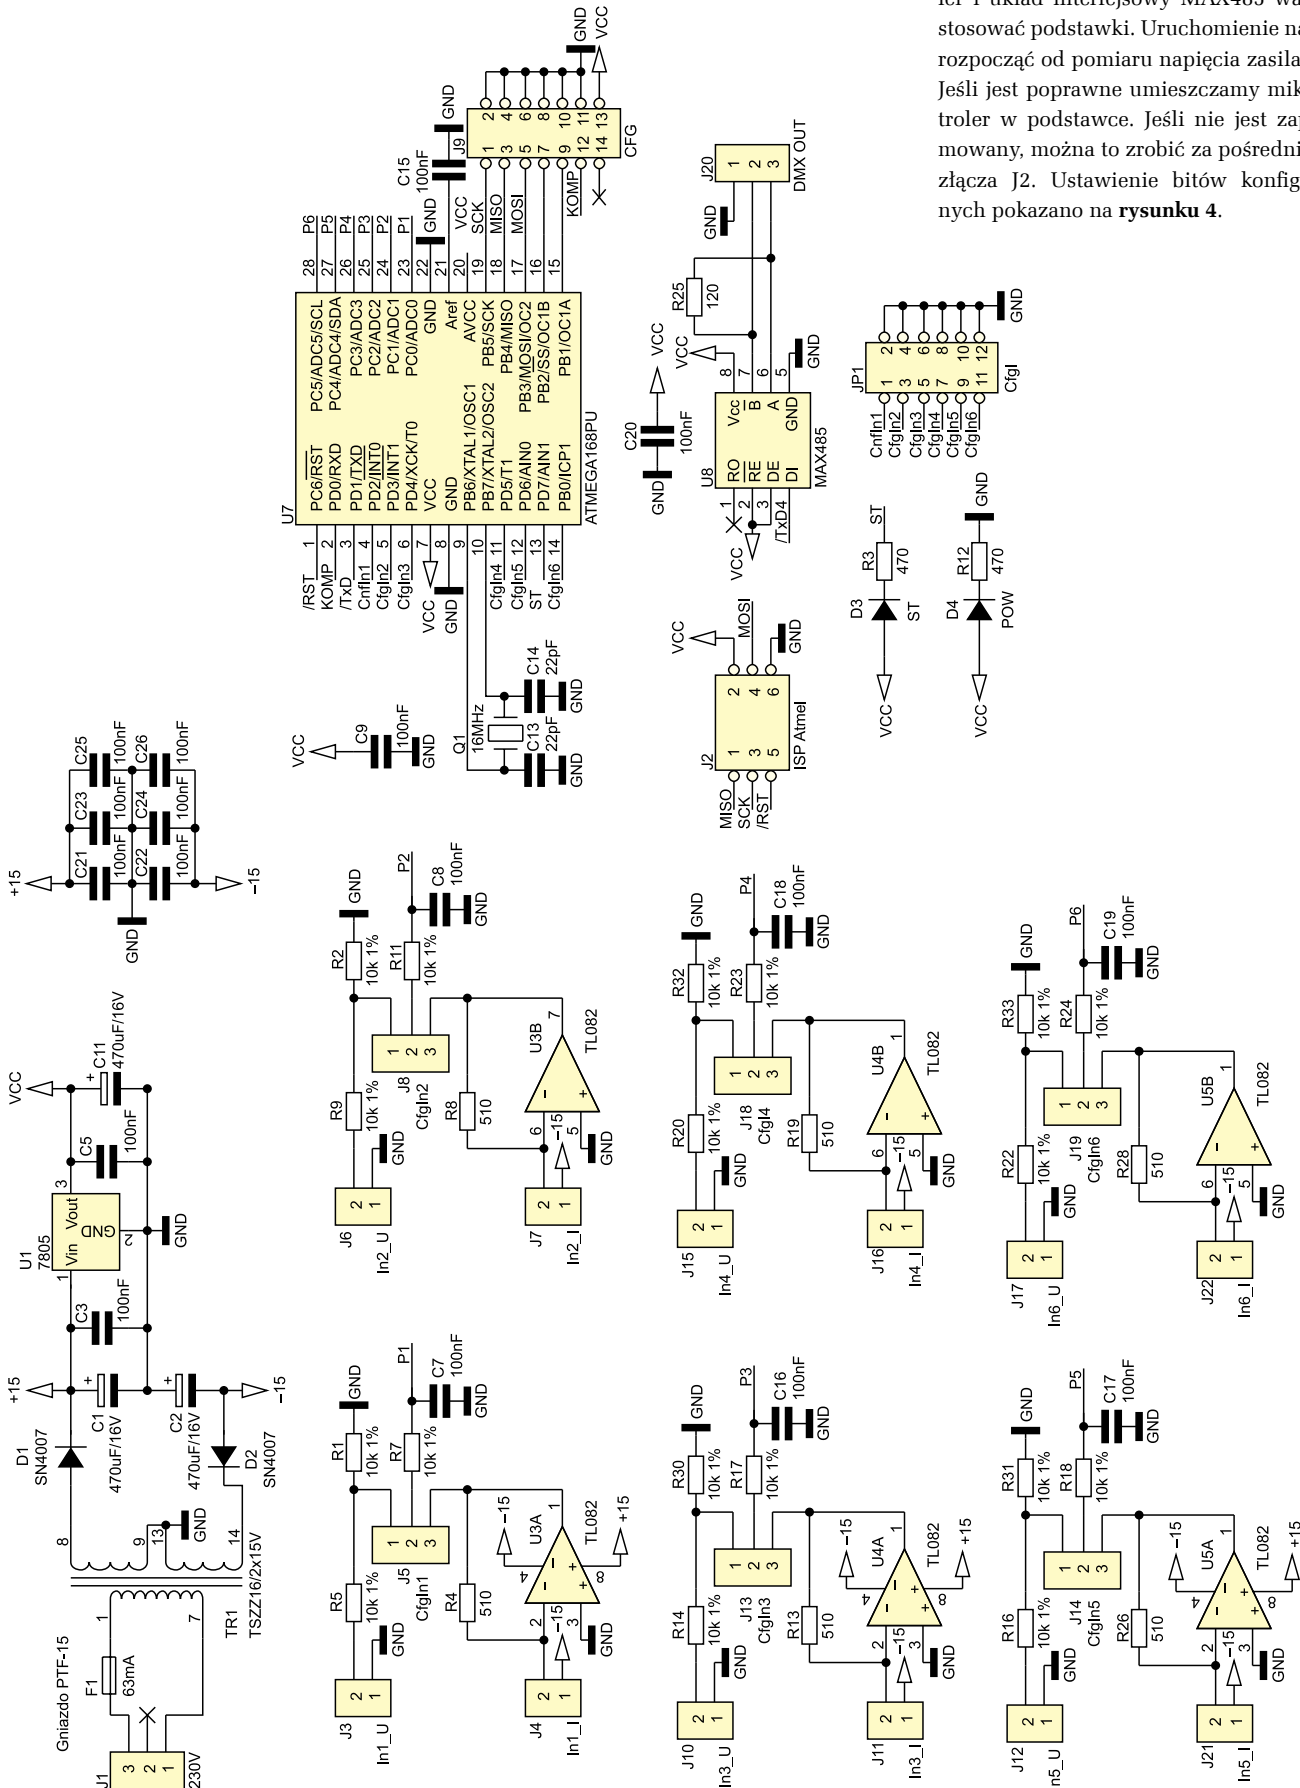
ler i układ interfejsowy MAX485 wa stosować podstawki. Uruchomienie na rozpocząć od pomiaru napięcia zasila Jeśli jest poprawne umieszczamy mik troler w podstawce. Jeśli nie jest zap mowany, można to zrobić za pośredni złącza J2. Ustawienie bitów konfig nych pokazano na **rysunku 4**.

U7 ATMEGA168PU
/RST 1 PC6/$\overline{RST}$ 28 P6
KOMP 2 PD0/RXD PC5/ADC5/SCL 27 P5
/TxD 3 PD1/TXD PC4/ADC4/SDA 26 P4
CnfIn1 4 PD2/$\overline{INT0}$ PC3/ADC3 25 P3
CfgIn2 5 PD3/INT1 PC2/ADC2 24 P2
CfgIn3 6 PD4/XCK/T0 PC1/ADC1 23 P1
VCC 7 VCC PC0/ADC0 22 GND
GND 8 GND GND 21 GND
9 PB6/XTAL1/OSC1 Aref 20 VCC
10 PB7/XTAL2/OSC2 AVCC 19 SCK
CfgIn4 11 PD5/T1 PB5/SCK 18 MISO
CfgIn5 12 PD6/AIN0 PB4/MISO 17 MOSI
ST 13 PD7/AIN1 PB3/MOSI/OC2 16
CfgIn6 14 PB0/ICP1 PB2/SS/OC1B 15
PB1/OC1A

C15 100nF GND J9 CFG 1 2 3 4 5 6 7 8 9 10 11 12 13 14 GND VCC KOMP
VCC C9 100nF GND
Q1 16MHz C14 22pF GND C13 22pF GND

J20 DMX OUT 1 2 3 GND
R25 120
VCC C20 100nF GND
U8 MAX485 8 Vcc 7 B 6 A 5 GND RO 1 RE 2 DE 3 DI 4 /TxD VCC
JP1 CfgI 1 2 3 4 5 6 7 8 9 10 11 12 GND CnfIn1 CfgIn2 CfgIn3 CfgIn4 CfgIn5 CfgIn6
D3 ST R3 470 ST VCC
D4 POW R12 470 GND VCC
J2 ISP Atmel 1 2 3 4 5 6 VCC MOSI GND MISO SCK /RST

+15 C21 100nF C22 100nF C23 100nF C24 100nF C25 100nF C26 100nF -15 GND

VCC C11 470uF/16V C5 100nF U1 7805 Vin Vout GND 1 2 3 GND
C3 100nF +15 C1 470uF/16V C2 470uF/16V -15
D1 SN4007 D2 SN4007
8 9 13 14 GND TR1 TSZZ16/2x15V 1 7
F1 63mA Gniazdo PTF-15 J1 3 2 1 230V

GND P2 C8 100nF GND R2 10k 1% R11 10k 1% J8 CfgIn2 1 2 3 R9 10k 1% GND R8 510 U3B TL082 7 6 5 -15 GND J6 2 1 In2_U J7 2 1 In2_I

GND P1 C7 100nF GND R1 10k 1% R7 10k 1% J5 CfgIn1 1 2 3 R5 10k 1% GND R4 510 U3A TL082 -15 1 4 8 +15 2 3 -15 GND J3 2 1 In1_U J4 2 1 In1_I

GND P4 C18 100nF GND R32 10k 1% R23 10k 1% J18 CfgI4 1 2 3 R20 10k 1% GND R19 510 U4B TL082 1 6 5 -15 GND J15 2 1 In4_U J16 2 1 In4_I

GND P3 C16 100nF GND R30 10k 1% R17 10k 1% J13 CfgIn3 1 2 3 R14 10k 1% GND R13 510 U4A TL082 -15 1 4 8 +15 2 3 -15 GND J10 2 1 In3_U J11 2 1 In3_I

GND P6 C19 100nF GND R33 10k 1% R24 10k 1% J19 CfgIn6 1 2 3 R22 10k 1% GND R28 510 U5B TL082 1 6 5 -15 GND J17 2 1 In6_U J22 2 1 In6_I

GND P5 C17 100nF GND R31 10k 1% R18 10k 1% J14 CfgIn5 1 2 3 R16 10k 1% GND R26 510 U5A TL082 -15 1 4 8 +15 2 3 -15 GND J12 2 1 In5_U J21 2 1 In5_I